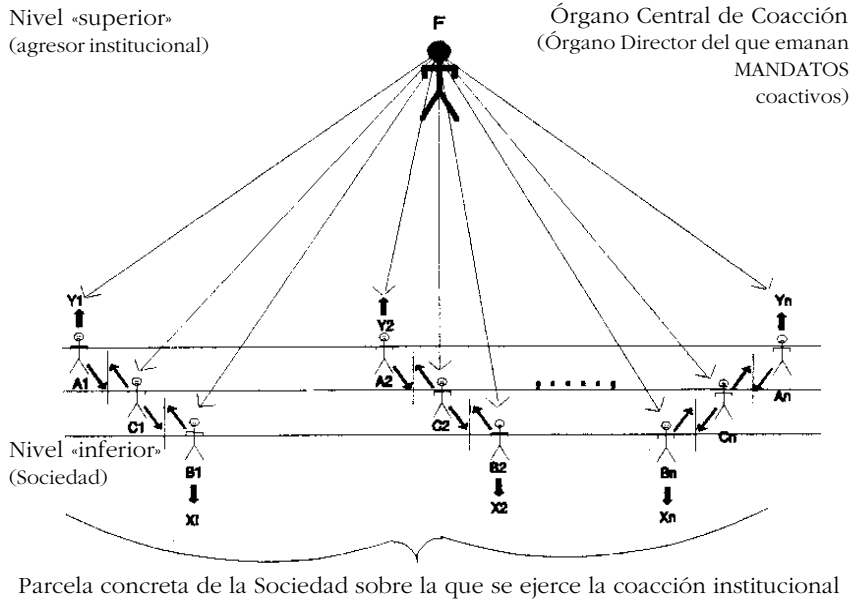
Nivel «superior»
(agresor institucional)

F

Órgano Central de Coacción
(Órgano Director del que emanan MANDATOS coactivos)

Y1

Y2

Yn

A1

C1

B1

X1

A2

C2

B2

X2

An

Cn

Bn

Xn

Nivel «inferior»
(Sociedad)

Parcela concreta de la Sociedad sobre la que se ejerce la coacción institucional